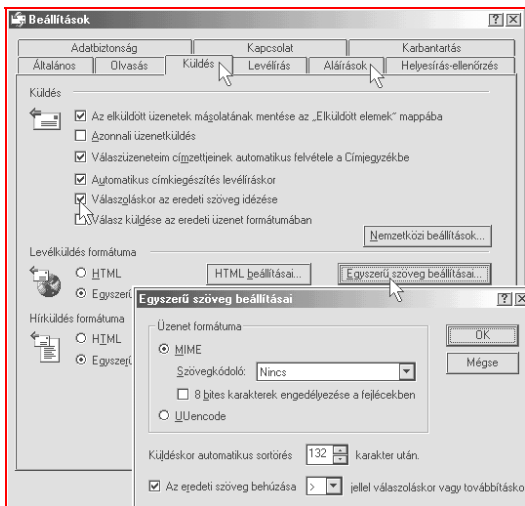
Beállítások

?X

Adatbiztonság | Kapcsolat | Karbantartás

Általános | Olvasás | Küldés | Levélírás | Aláírások | Helyesírás-ellenőrzés

Küldés

☑ Az elküldött üzenetek másolatának mentése az „Elküldött elemek" mappába

☐ Azonnali üzenetküldés

☑ Válaszüzeneteim címzettjeinek automatikus felvétele a Címjegyzékbe

☑ Automatikus címkiegészítés levélíráskor

☑ Válaszoláskor az eredeti szöveg idézése

☑ Válasz küldése az eredeti üzenet formátumában

Nemzetközi beállítások...

Levélküldés formátuma

○ HTML

⊙ Egyszerű

HTML beállításai...

Egyszerű szöveg beállításai...

Hírküldés formátuma

○ HTML

⊙ Egyszerű

Egyszerű szöveg beállításai

?X

Üzenet formátuma

⊙ MIME

Szövegkódoló: Nincs

☐ 8 bites karakterek engedélyezése a fejlécekben

○ UUencode

OK

Mégse

Küldéskor automatikus sortörés 132 karakter után.

☑ Az eredeti szöveg behúzása > jellel válaszoláskor vagy továbbításko